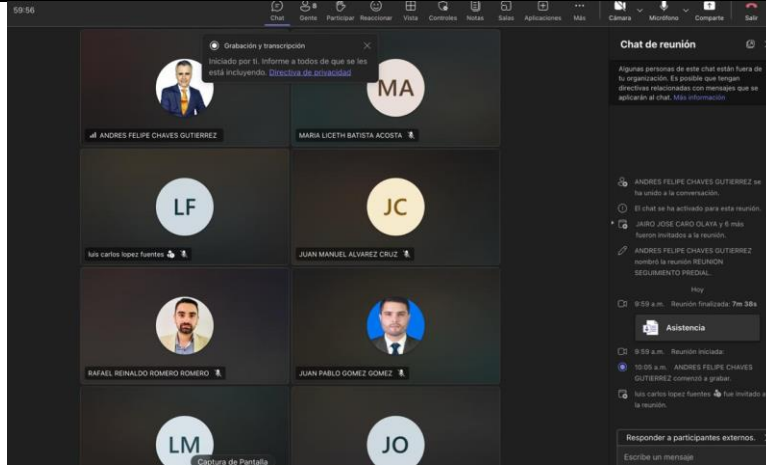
59:56

Chat Gente Participar Reaccionar Vista Controles Notas Salas Aplicaciones Más Cámara Micrófono Compartir Salir

Grabación y transcripción
Iniciado por ti. Informe a todos de que se les está incluyendo. Directiva de privacidad

MA

ANDRES FELIPE CHAVES GUTIERREZ

MARIA LICETH BATISTA ACOSTA

LF

JC

luis carlos lopez fuentes

JUAN MANUEL ALVAREZ CRUZ

RAFAEL REINALDO ROMERO ROMERO

JUAN PABLO GOMEZ GOMEZ

LM

JO

Captura de Pantalla

Chat de reunión

Algunas personas de este chat están fuera de tu organización. Es posible que tengan directivas relacionadas con mensajes que se aplicarán al chat. Más información

ANDRES FELIPE CHAVES GUTIERREZ se ha unido a la conversación.

El chat se ha activado para esta reunión.

JAIRO JOSE CARO OLAYA y 6 más fueron invitados a la reunión.

ANDRES FELIPE CHAVES GUTIERREZ nombró la reunión REUNION SEGUIMIENTO PREDIAL.

Hoy

9:59 a.m. Reunión finalizada: 7m 38s

Asistencia

9:59 a.m. Reunión iniciada

10:05 a.m. ANDRES FELIPE CHAVES GUTIERREZ comenzó a grabar.

luis carlos lopez fuentes fue invitado a la reunión.

Responder a participantes externos.

Escribe un mensaje